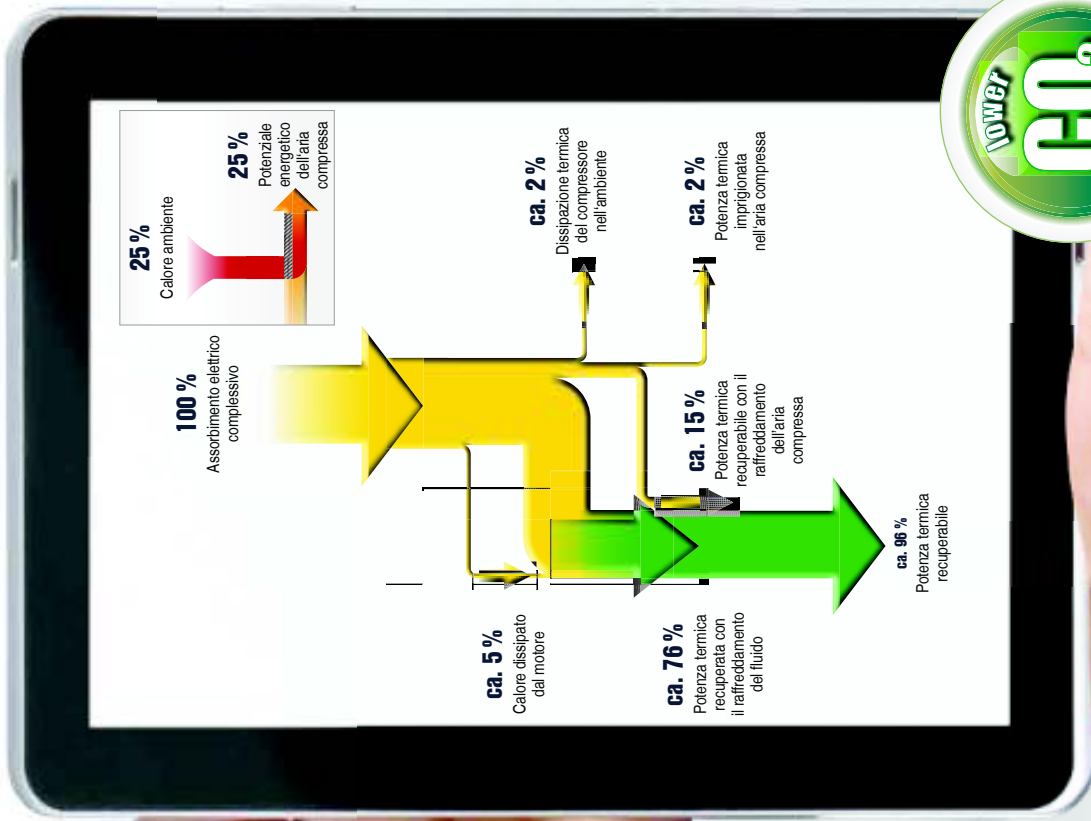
lower $CO_2$

25 %
Calore ambiente

25 %
Potenziale energetico dell'aria compressa

ca. 2 %
Dissipazione termica del compressore nell'ambiente

ca. 2 %
Potenza termica imprigionata nell'aria compressa

100 %
Assorbimento elettrico complessivo

ca. 15 %
Potenza termica recuperabile con il raffreddamento dell'aria compressa

ca. 96 %
Potenza termica recuperabile

ca. 5 %
Calore dissipato dal motore

ca. 76 %
Potenza termica recuperata con il raffreddamento del fluido